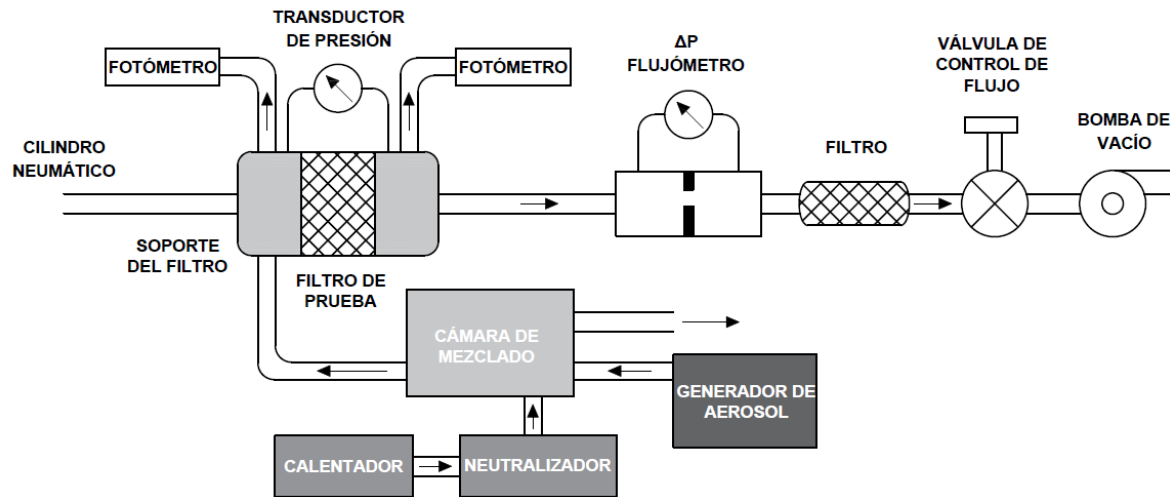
TRANSDUCTOR DE PRESIÓN

FOTÓMETRO

FOTÓMETRO

ΔP FLUJÓMETRO

VÁLVULA DE CONTROL DE FLUJO

BOMBA DE VACÍO

CILINDRO NEUMÁTICO

FILTRO

SOPORTE DEL FILTRO

FILTRO DE PRUEBA

CÁMARA DE MEZCLADO

GENERADOR DE AEROSOL

CALENTADOR

NEUTRALIZADOR